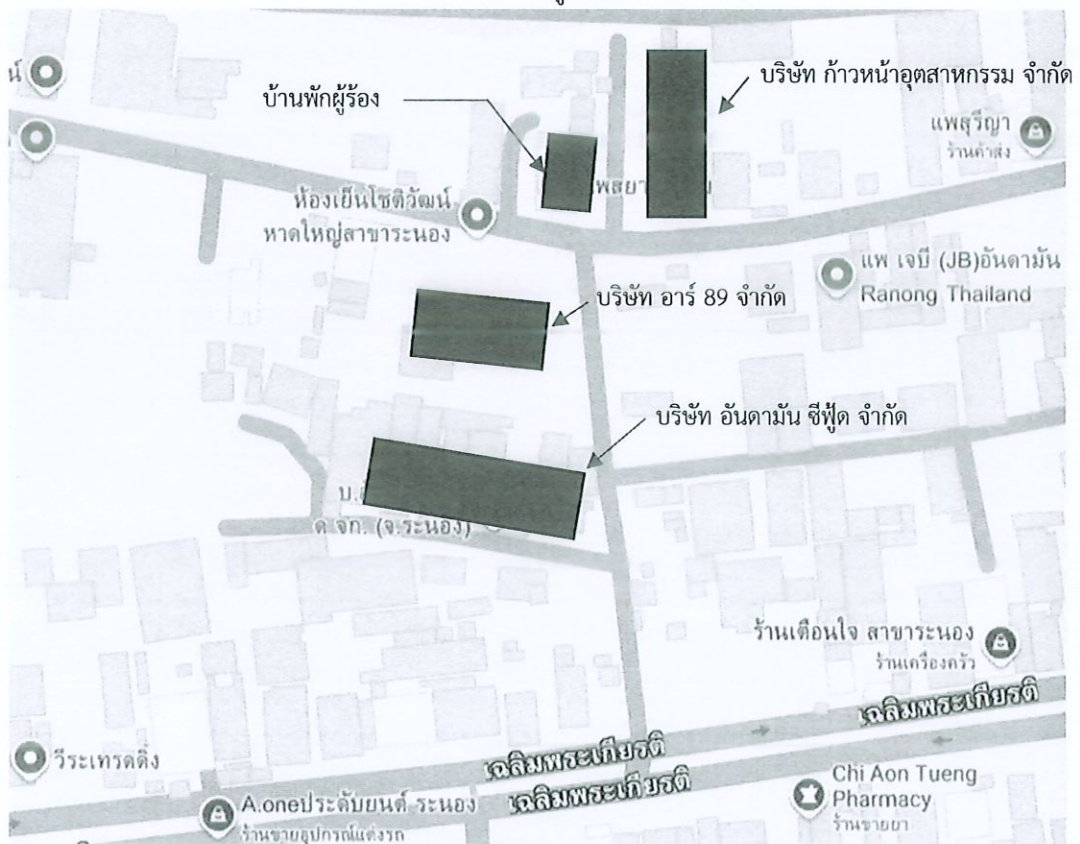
น์
บ้านพักผู้ร้อง
บริษัท ก้าวหน้าอุตสาหกรรม จำกัด
แพสุรีญา
ร้านค้าส่ง
ห้องเย็นโชติวัฒน์ หาดใหญ่สาขาระนอง
พลยา
แพ เจบี (JB)อันดามัน Ranong Thailand
บริษัท อาร์ 89 จำกัด
บริษัท อันดามัน ซีฟู้ด จำกัด
บ.
ด.จก. (จ.ระนอง)
ร้านเตือนใจ สาขาระนอง
ร้านเครื่องครัว
เฉลิมพระเกียรติ
วีระเทรดดิ้ง
เฉลิมพระเกียรติ
เฉลิมพระเกียรติ
Chi Aon Tueng Pharmacy
ร้านขายยา
A.oneประดับยนต์ ระนอง
ร้านขายอุปกรณ์แต่งรถ